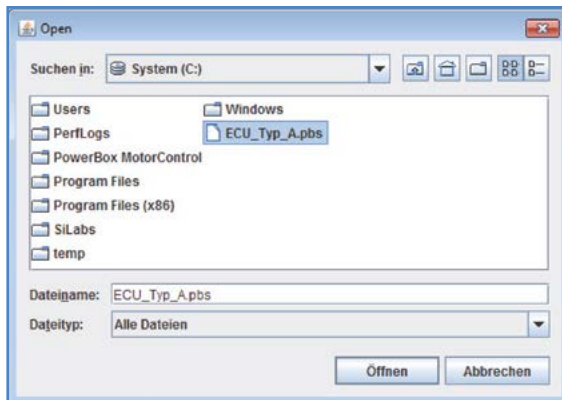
Open

Suchen in: System (C:)

Users
PerfLogs
PowerBox MotorControl
Program Files
Program Files (x86)
SiLabs
temp
Windows
ECU_Typ_A.pbs

Dateiname: ECU_Typ_A.pbs
Dateityp: Alle Dateien

Öffnen
Abbrechen